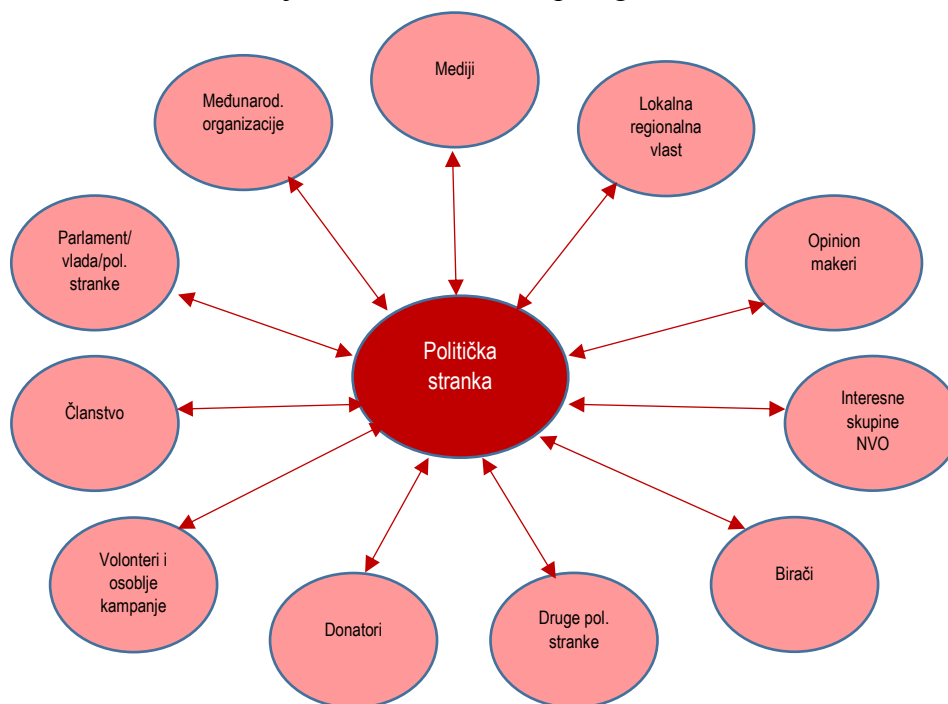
Mediji

Međunarod. organizacije

Lokalna regionalna vlast

Parlament/ vlada/pol. stranke

Opinion makeri

Politička stranka

Članstvo

Interesne skupine NVO

Volonteri i osoblje kampanje

Birači

Donatori

Druge pol. stranke